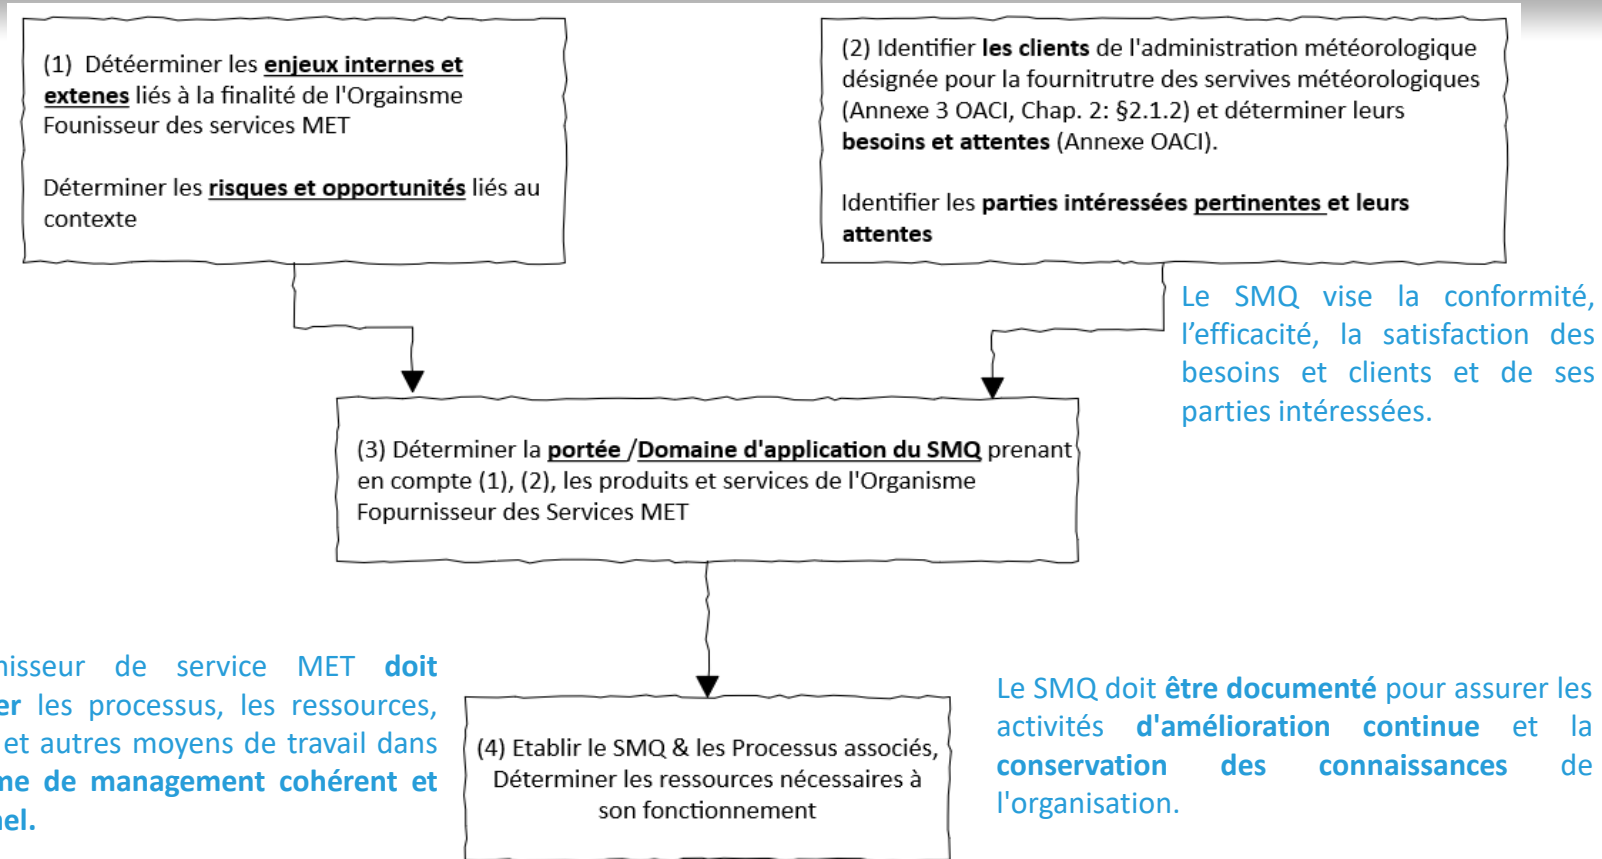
(1) Détéerminer les **enjeux internes et extenes** liés à la finalité de l'Orgainsme Founisseur des services MET

Déterminer les **risques et opportunités** liés au contexte

(2) Identifier **les clients** de l'administration météorologique désignée pour la fournitrutre des servives météorologiques (Annexe 3 OACI, Chap. 2: §2.1.2) et déterminer leurs **besoins et attentes** (Annexe OACI).

Identifier les **parties intéressées pertinentes et leurs attentes**

Le SMQ vise la conformité, l'efficacité, la satisfaction des besoins et clients et de ses parties intéressées.

(3) Déterminer la **portée /Domaine d'application du SMQ** prenant en compte (1), (2), les produits et services de l'Organisme Fopurnisseur des Services MET

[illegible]nisseur de service MET **doit** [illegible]**er** les processus, les ressources, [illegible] et autres moyens de travail dans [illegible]**me de management cohérent et** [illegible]**nel.**

(4) Etablir le SMQ & les Processus associés, Déterminer les ressources nécessaires à son fonctionnement

Le SMQ doit **être documenté** pour assurer les activités **d'amélioration continue** et la **conservation des connaissances** de l'organisation.